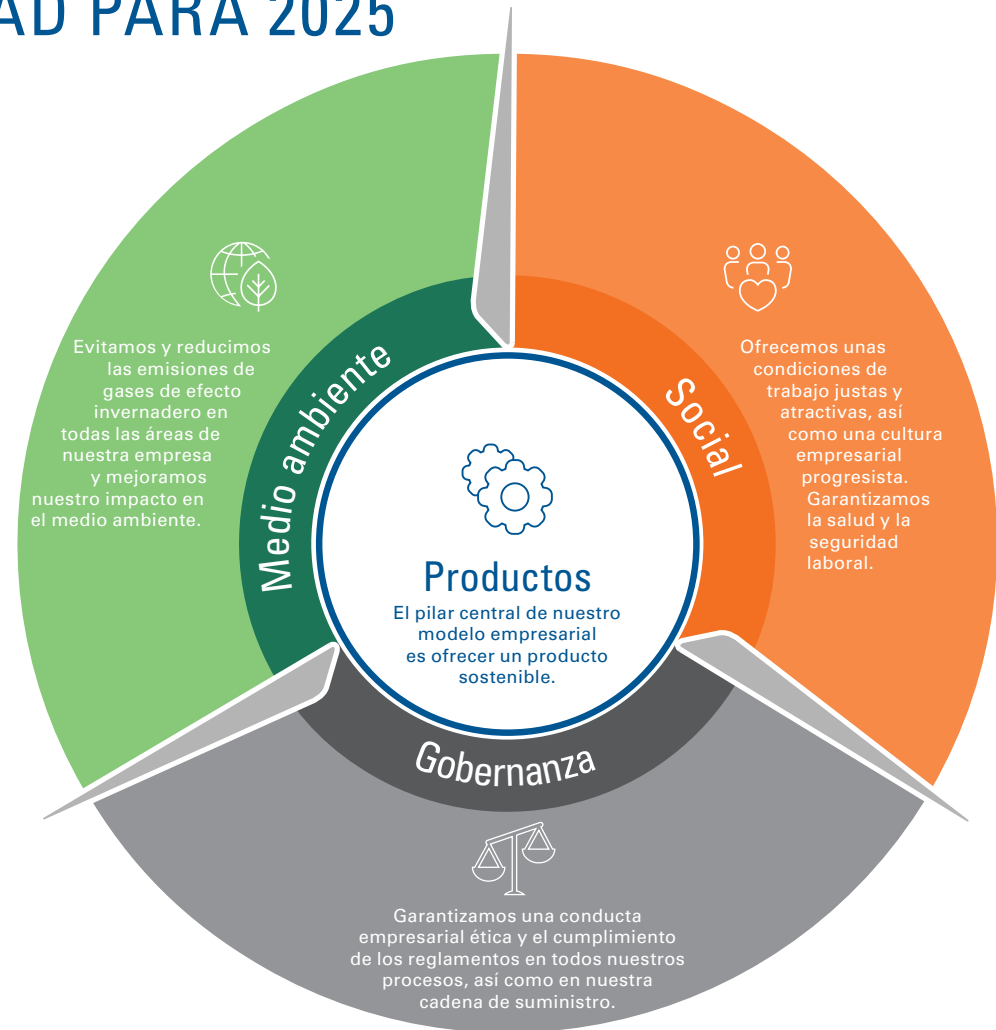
AD PARA 2025

Evitamos y reducimos las emisiones de gases de efecto invernadero en todas las áreas de nuestra empresa y mejoramos nuestro impacto en el medio ambiente.

Medio ambiente

Social

Ofrecemos unas condiciones de trabajo justas y atractivas, así como una cultura empresarial progresista. Garantizamos la salud y la seguridad laboral.

Productos
El pilar central de nuestro modelo empresarial es ofrecer un producto sostenible.

Gobernanza

Garantizamos una conducta empresarial ética y el cumplimiento de los reglamentos en todos nuestros procesos, así como en nuestra cadena de suministro.